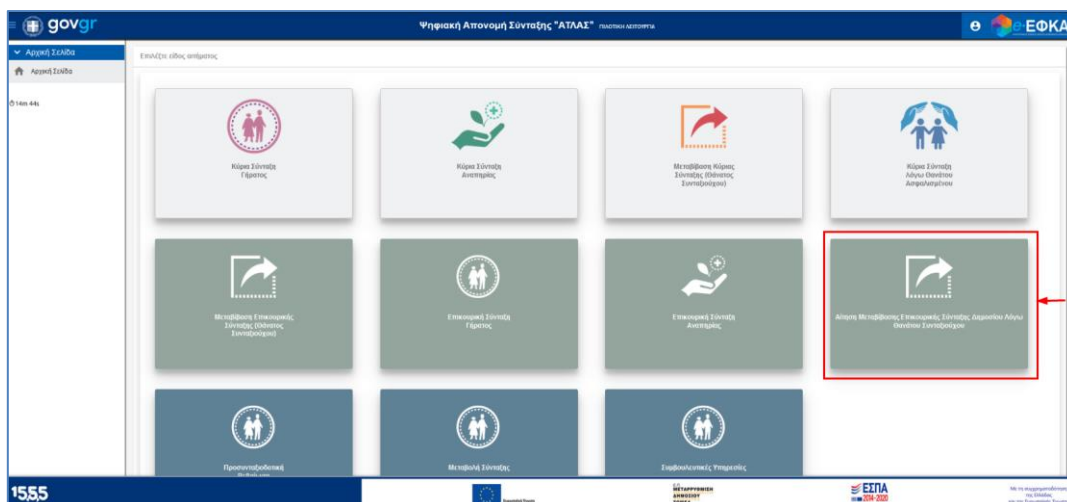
govgr

Ψηφιακή Απονομή Σύνταξης "ΑΤΛΑΣ" ΠΙΛΟΤΙΚΗ ΛΕΙΤΟΥΡΓΙΑ

e-ΕΦΚΑ

Αρχική Σελίδα

Αρχική Σελίδα

14m 44s

Επιλέξτε είδος αιτήματος

Κύρια Σύνταξη Γήρατος

Κύρια Σύνταξη Αναπηρίας

Μεταβίβαση Κύριας Σύνταξης (Θάνατος Συνταξιούχου)

Κύρια Σύνταξη Λόγω Θανάτου Ασφαλισμένου

Μεταβίβαση Επικουρικής Σύνταξης (Θάνατος Συνταξιούχου)

Επικουρική Σύνταξη Γήρατος

Επικουρική Σύνταξη Αναπηρίας

Αίτηση Μεταβίβασης Επικουρικής Σύνταξης Δημοσίου Λόγω Θανάτου Συνταξιούχου

Προσυνταξιοδοτική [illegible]

Μεταβολή Σύνταξης

Συμβουλευτικές Υπηρεσίες

1555

ΕΣΠΑ 2014-2020

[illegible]